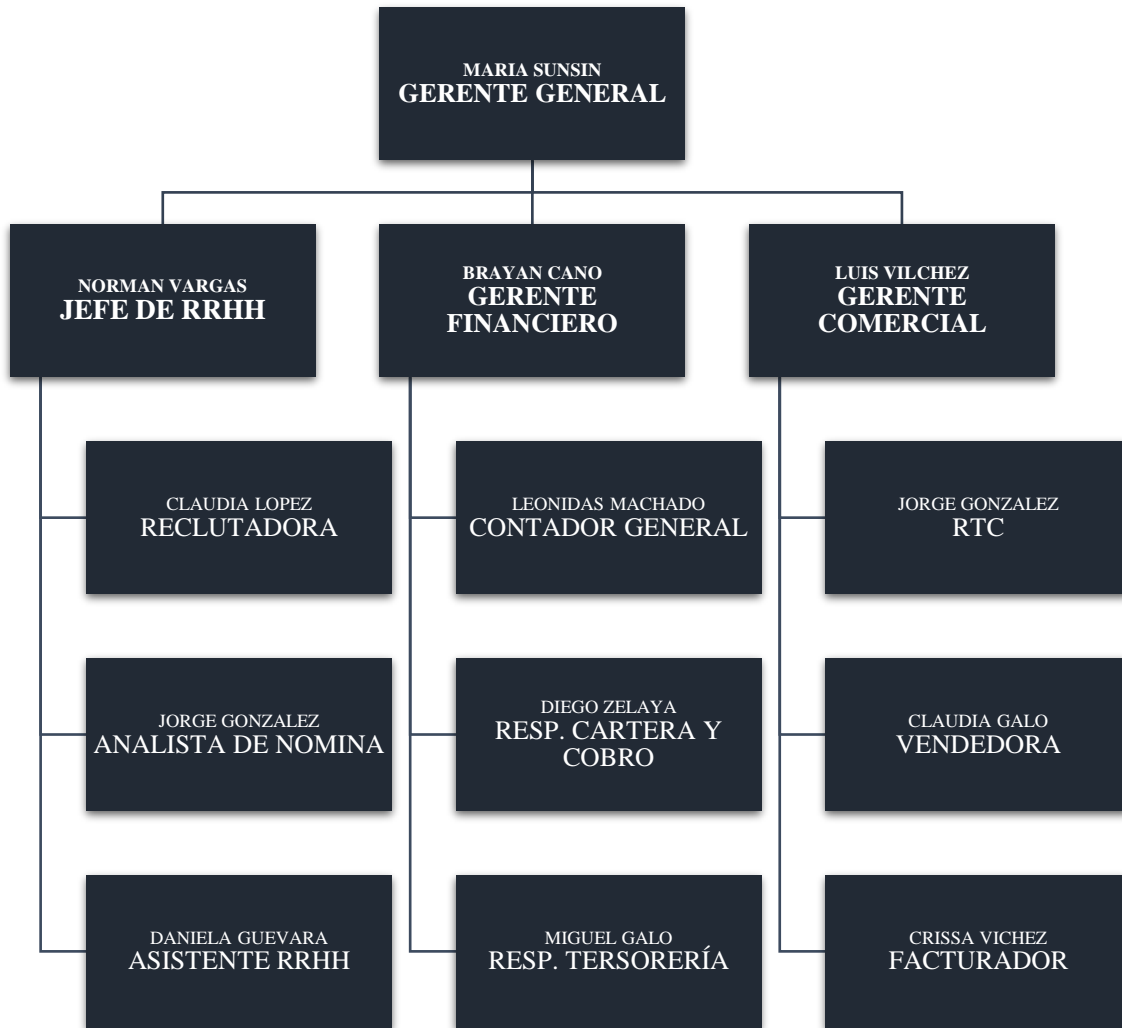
MARIA SUNSIN
GERENTE GENERAL

NORMAN VARGAS
JEFE DE RRHH

BRAYAN CANO
GERENTE FINANCIERO

LUIS VILCHEZ
GERENTE COMERCIAL

CLAUDIA LOPEZ
RECLUTADORA

JORGE GONZALEZ
ANALISTA DE NOMINA

DANIELA GUEVARA
ASISTENTE RRHH

LEONIDAS MACHADO
CONTADOR GENERAL

DIEGO ZELAYA
RESP. CARTERA Y COBRO

MIGUEL GALO
RESP. TERSORERÍA

JORGE GONZALEZ
RTC

CLAUDIA GALO
VENDEDORA

CRISSA VICHEZ
FACTURADOR